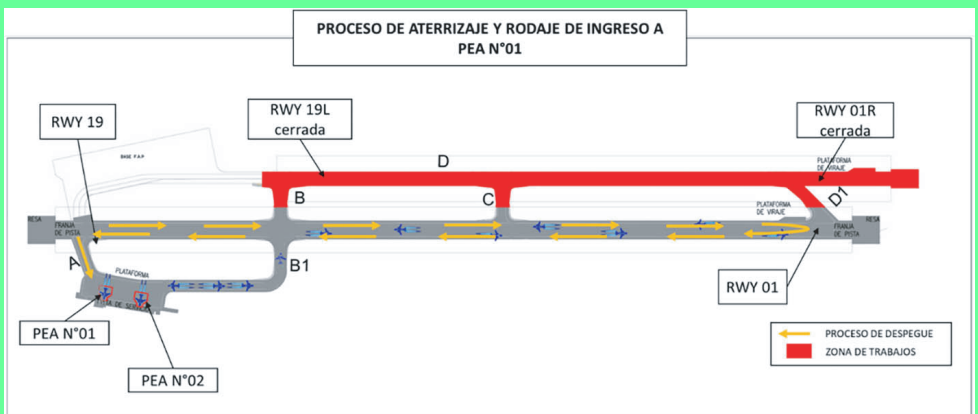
PROCESO DE ATERRIZAJE Y RODAJE DE INGRESO A PEA N°01

RWY 19

RWY 19L cerrada

RWY 01R cerrada

BASE F.A.P.

D

PLATAFORMA DE VIRAJE

B

C

D1

RESA

FRANJA DE PISTA

PLATAFORMA DE VIRAJE

RESA

FRANJA DE PISTA

A

PLATAFORMA

B1

RWY 01

PEA N°01

PEA N°02

PROCESO DE DESPEGUE

ZONA DE TRABAJOS